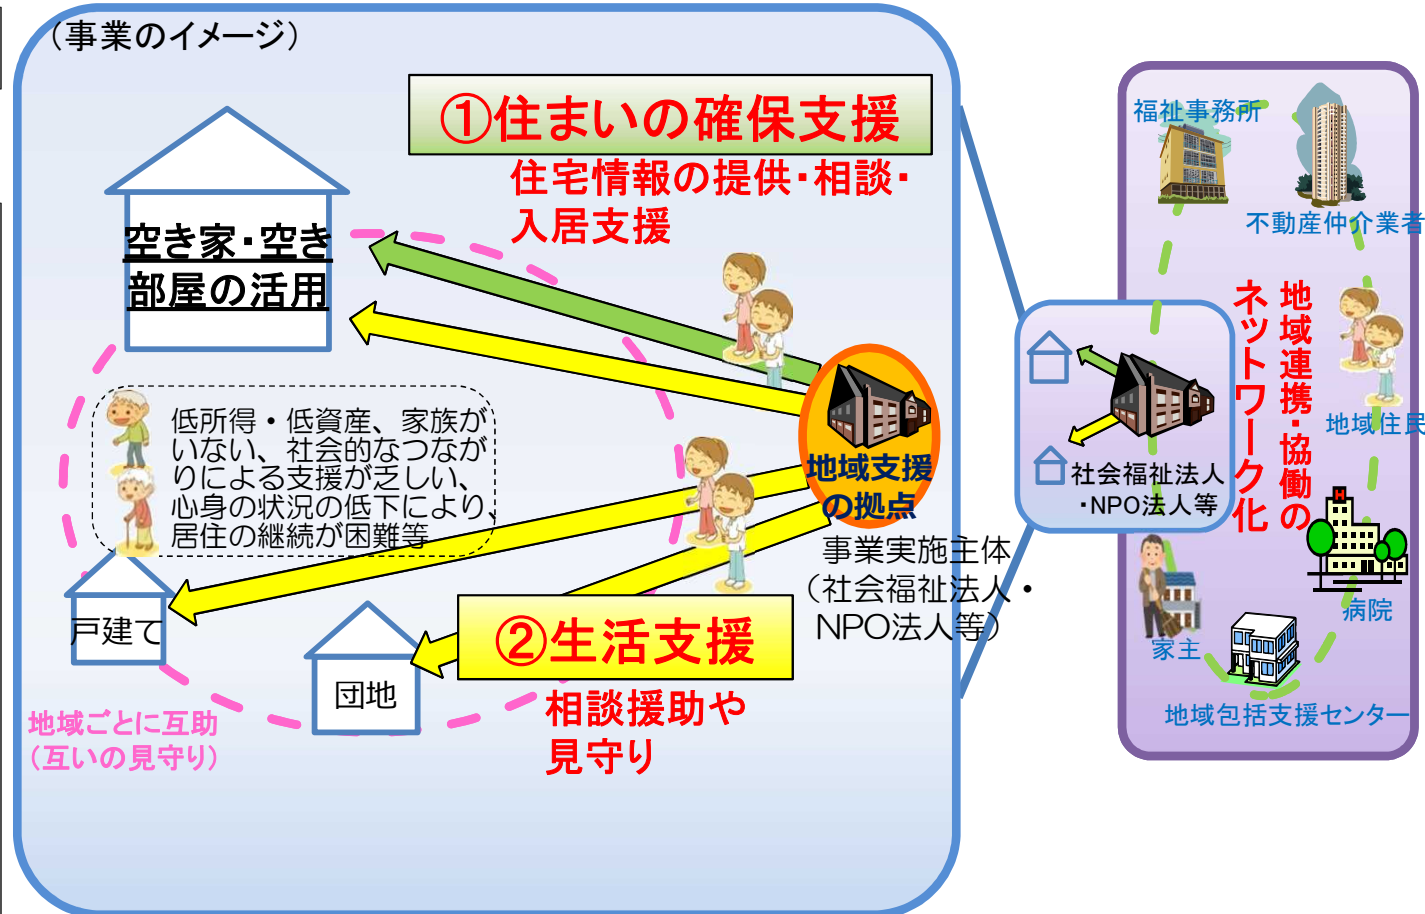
（事業のイメージ）

①住まいの確保支援

住宅情報の提供・相談・入居支援

空き家・空き部屋の活用

低所得・低資産、家族がいない、社会的なつながりによる支援が乏しい、心身の状況の低下により、居住の継続が困難等

地域支援の拠点

事業実施主体（社会福祉法人・NPO法人等）

戸建て

団地

②生活支援

相談援助や見守り

地域ごとに互助（互いの見守り）

福祉事務所

不動産仲介業者

地域連携・協働のネットワーク化

地域住民

社会福祉法人・NPO法人等

家主

病院

地域包括支援センター